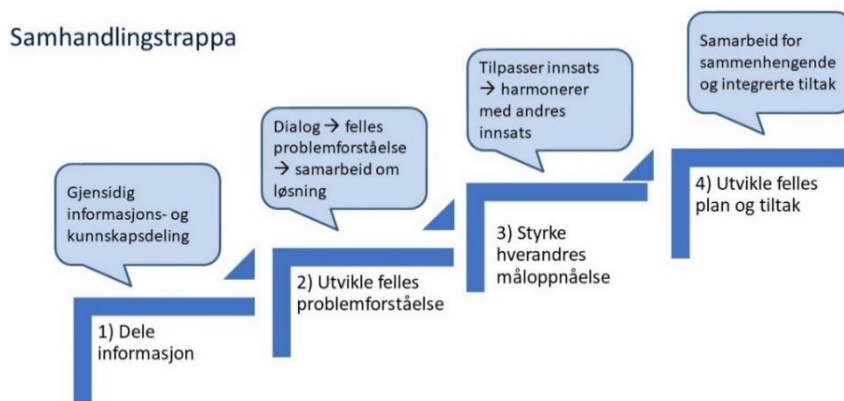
Samhandlingstrappa

Gjensidig informasjons- og kunnskapsdeling

1) Dele informasjon

Dialog → felles problemforståelse → samarbeid om løsning

2) Utvikle felles problemforståelse

Tilpasser innsats → harmonerer med andres innsats

3) Styrke hverandres måloppnåelse

Samarbeid for sammenhengende og integrerte tiltak

4) Utvikle felles plan og tiltak